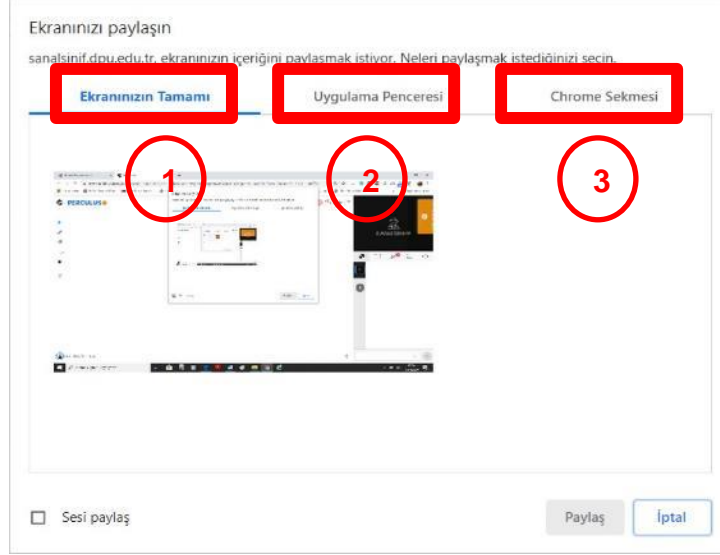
Ekranınızı paylaşın

sanalsinif.dpu.edu.tr, ekranınızın içeriğini paylaşmak istiyor. Neleri paylaşmak istediğinizi seçin.

Ekranınızın Tamamı

Uygulama Penceresi

Chrome Sekmesi

1

2

3

PERCULUS

Sesi paylaş

Paylaş

İptal